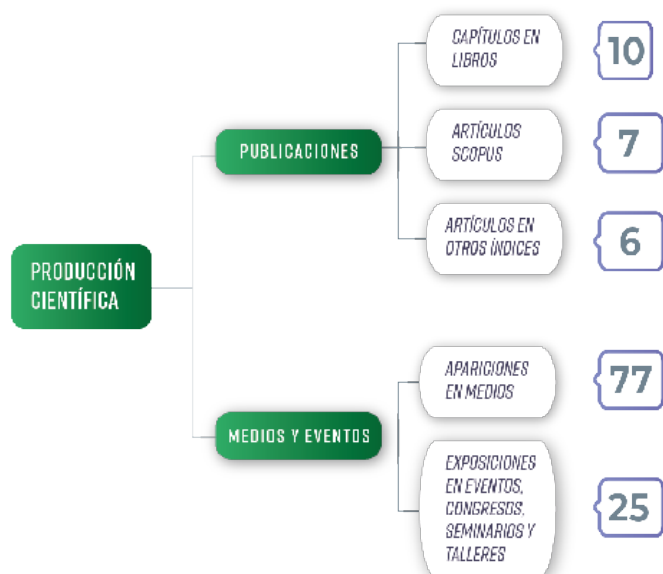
PRODUCCIÓN CIENTÍFICA

PUBLICACIONES

CAPÍTULOS EN LIBROS
10

ARTÍCULOS SCOPUS
7

ARTÍCULOS EN OTROS ÍNDICES
6

MEDIOS Y EVENTOS

APARICIONES EN MEDIOS
77

EXPOSICIONES EN EVENTOS, CONGRESOS, SEMINARIOS Y TALLERES
25